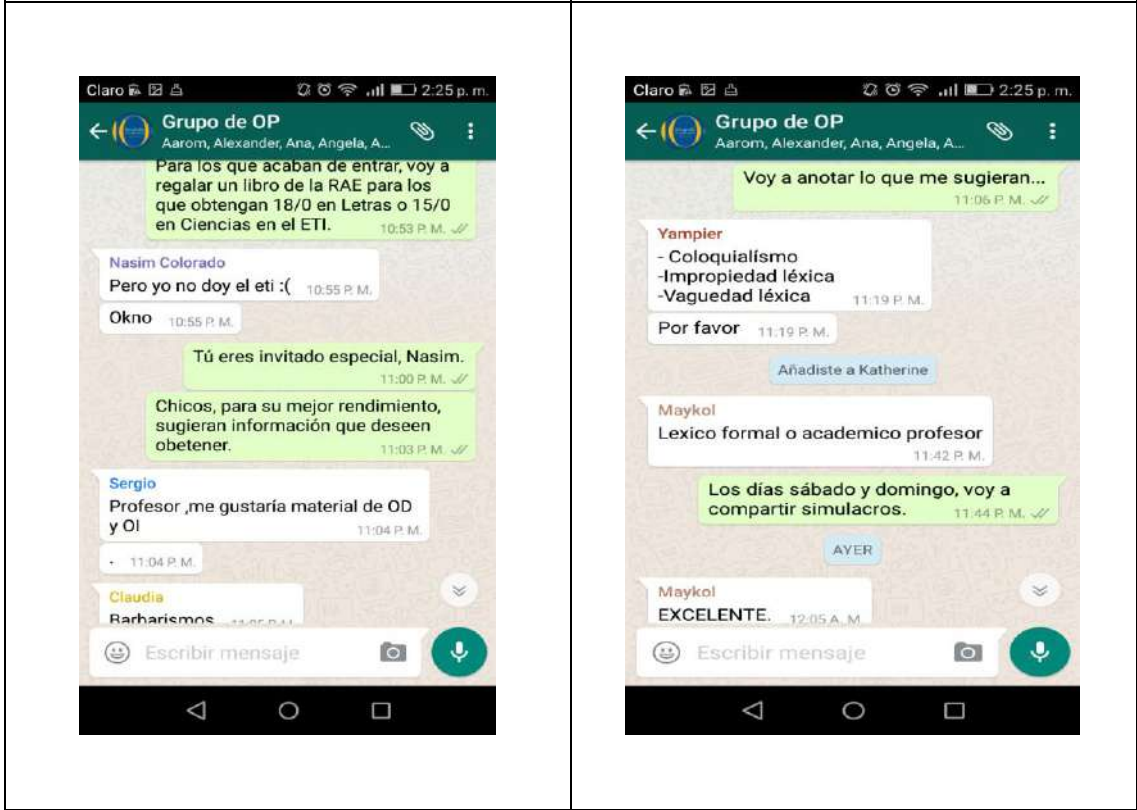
Claro 2:25 p. m.

Grupo de OP
Aarom, Alexander, Ana, Angela, A...

Para los que acaban de entrar, voy a regalar un libro de la RAE para los que obtengan 18/0 en Letras o 15/0 en Ciencias en el ETI. 10:53 P. M.

Nasim Colorado
Pero yo no doy el eti :( 10:55 P. M.

Okno 10:55 P. M.

Tú eres invitado especial, Nasim. 11:00 P. M.

Chicos, para su mejor rendimiento, sugieran información que deseen obetener. 11:03 P. M.

Sergio
Profesor ,me gustaría material de OD y OI 11:04 P. M.

. 11:04 P. M.

Claudia
Barbarismos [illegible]

Escribir mensaje

Claro 2:25 p. m.

Grupo de OP
Aarom, Alexander, Ana, Angela, A...

Voy a anotar lo que me sugieran... 11:06 P. M.

Yampier
- Coloquialísmo
-Impropiedad léxica
-Vaguedad léxica 11:19 P. M.

Por favor 11:19 P. M.

Añadiste a Katherine

Maykol
Lexico formal o academico profesor 11:42 P. M.

Los días sábado y domingo, voy a compartir simulacros. 11:44 P. M.

AYER

Maykol
EXCELENTE. 12:05 A. M.

Escribir mensaje